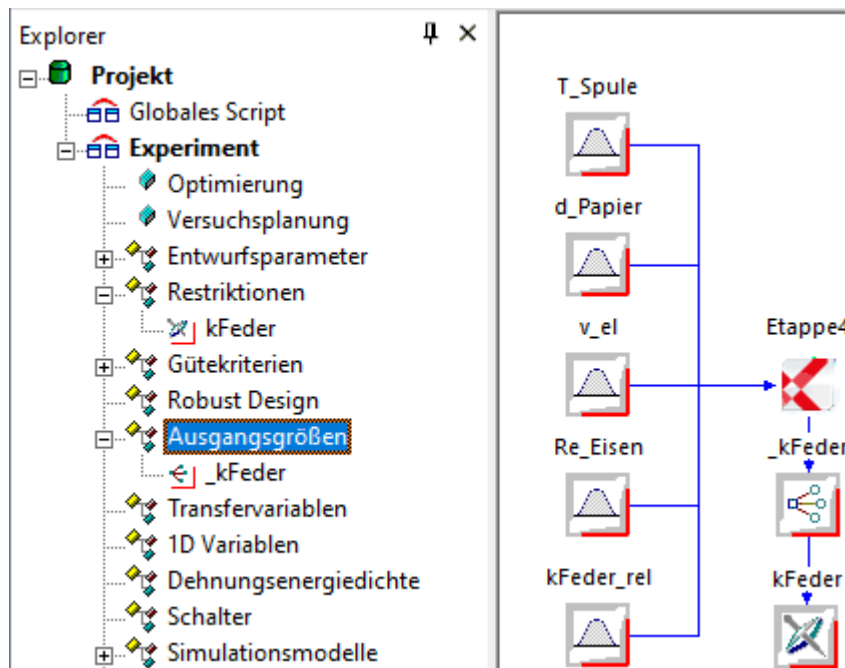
Explorer

Projekt
Globales Script
Experiment
Optimierung
Versuchsplanung
Entwurfsparameter
Restriktionen
kFeder
Gütekriterien
Robust Design
Ausgangsgrößen
_kFeder
Transfervariablen
1D Variablen
Dehnungsenergiedichte
Schalter
Simulationsmodelle

T_Spule
d_Papier
v_el
Re_Eisen
kFeder_rel
Etappe4
_kFeder
kFeder